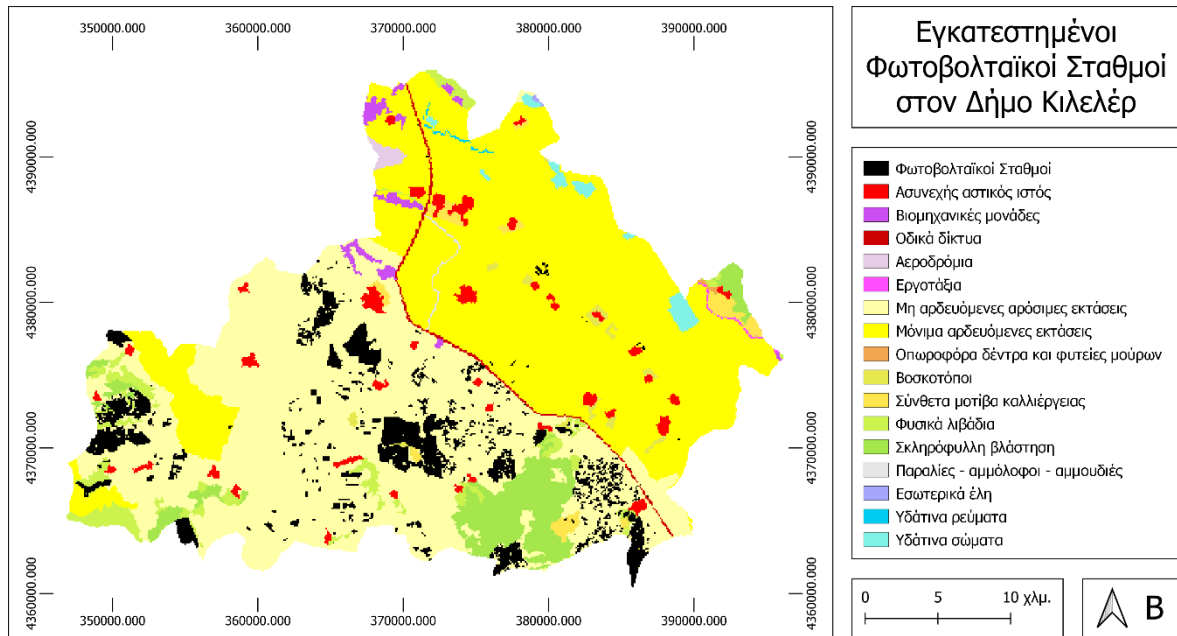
350000.000 360000.000 370000.000 380000.000 390000.000

4390000.000 4380000.000 4370000.000 4360000.000

4390000.000 4380000.000 4370000.000 4360000.000

350000.000 360000.000 370000.000 380000.000 390000.000

Εγκατεστημένοι Φωτοβολταϊκοί Σταθμοί στον Δήμο Κιλελέρ

Φωτοβολταϊκοί Σταθμοί
Ασυνεχής αστικός ιστός
Βιομηχανικές μονάδες
Οδικά δίκτυα
Αεροδρόμια
Εργοτάξια
Μη αρδευόμενες αρόσιμες εκτάσεις
Μόνιμα αρδευόμενες εκτάσεις
Οπωροφόρα δέντρα και φυτείες μούρων
Βοσκοτόποι
Σύνθετα μοτίβα καλλιέργειας
Φυσικά λιβάδια
Σκληρόφυλλη βλάστηση
Παραλίες - αμμόλοφοι - αμμουδιές
Εσωτερικά έλη
Υδάτινα ρεύματα
Υδάτινα σώματα

0 5 10 χλμ.

Β